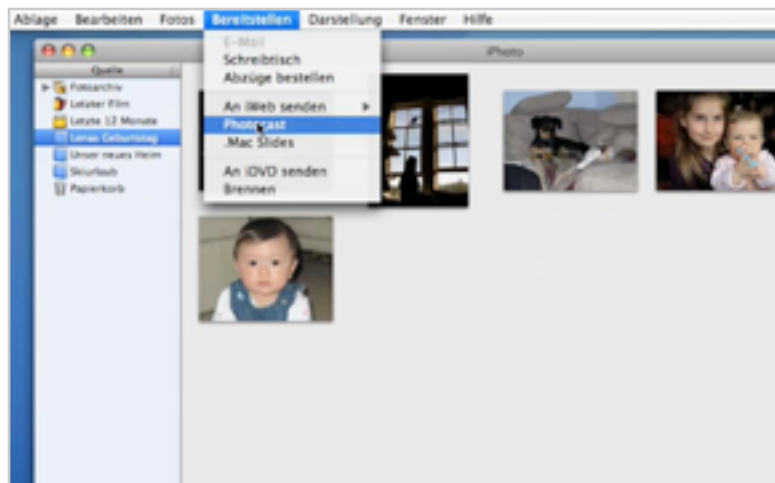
Ablage Bearbeiten Fotos Bereitstellen Darstellung Fenster Hilfe

E-Mail
Schreibtisch
Abzüge bestellen
An iWeb senden
Photocast
.Mac Slides
An iDVD senden
Brennen

iPhoto

Quelle
Fotoarchiv
Letzter Film
Letzte 12 Monate
Lenas Geburtstag
Unser neues Heim
Skiurlaub
Papierkorb